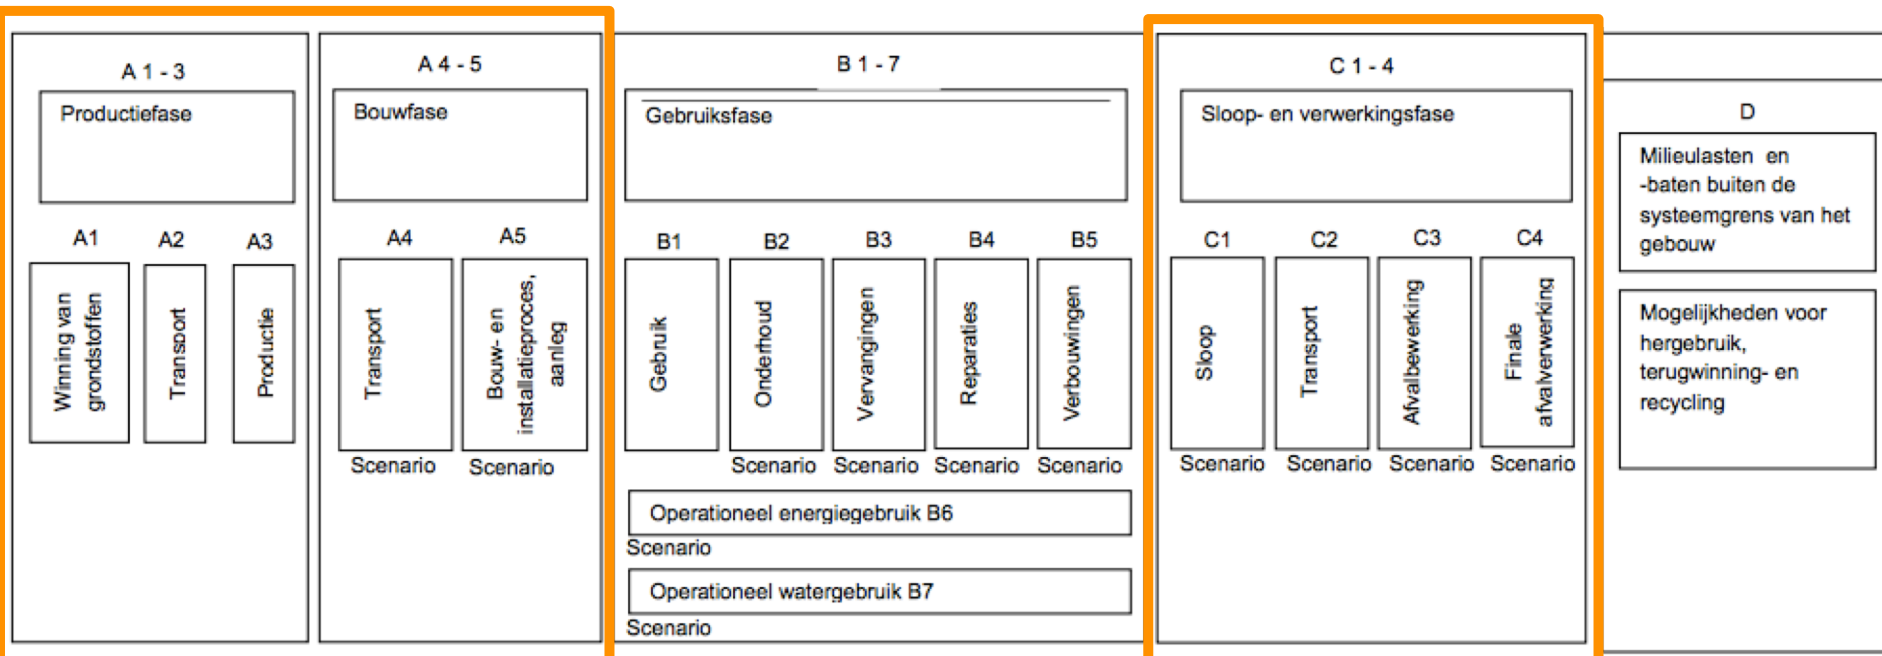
A 1 - 3

Productiefase

A1 A2 A3

Winning van grondstoffen

Transport

Productie

A 4 - 5

Bouwfase

A4 A5

Transport

Bouw- en installatieproces, aanleg

Scenario Scenario

B 1 - 7

Gebruiksfase

B1 B2 B3 B4 B5

Gebruik

Onderhoud

Vervangingen

Reparaties

Verbouwingen

Scenario Scenario Scenario Scenario

Operationeel energiegebruik B6

Scenario

Operationeel watergebruik B7

Scenario

C 1 - 4

Sloop- en verwerkingsfase

C1 C2 C3 C4

Sloop

Transport

Afvalbewerking

Finale afvalverwerking

Scenario Scenario Scenario Scenario

D

Milieulasten en -baten buiten de systeemgrens van het gebouw

Mogelijkheden voor hergebruik, terugwinning- en recycling